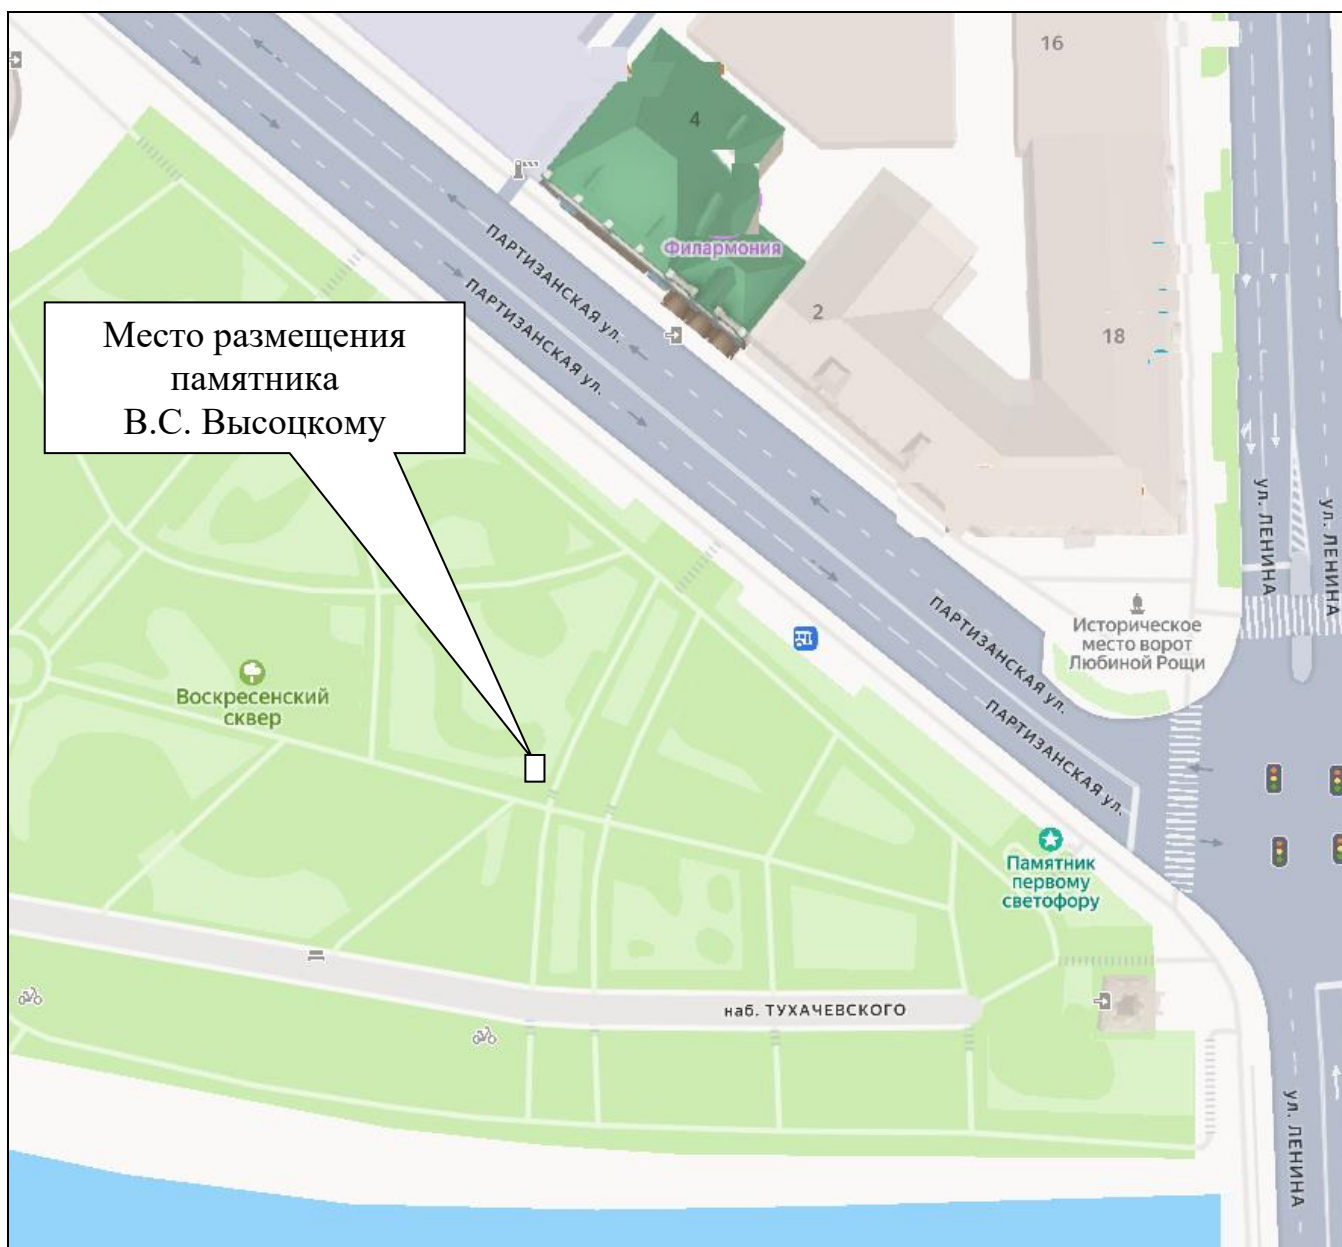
16

4

Филармония

2

18

ПАРТИЗАНСКАЯ ул.

ПАРТИЗАНСКАЯ ул.

Место размещения памятника В.С. Высоцкому

ул. ЛЕНИНА

ул. ЛЕНИНА

Историческое место ворот Любиной Рощи

ПАРТИЗАНСКАЯ ул.

ПАРТИЗАНСКАЯ ул.

Воскресенский сквер

Памятник первому светофору

наб. ТУХАЧЕВСКОГО

ул. ЛЕНИНА